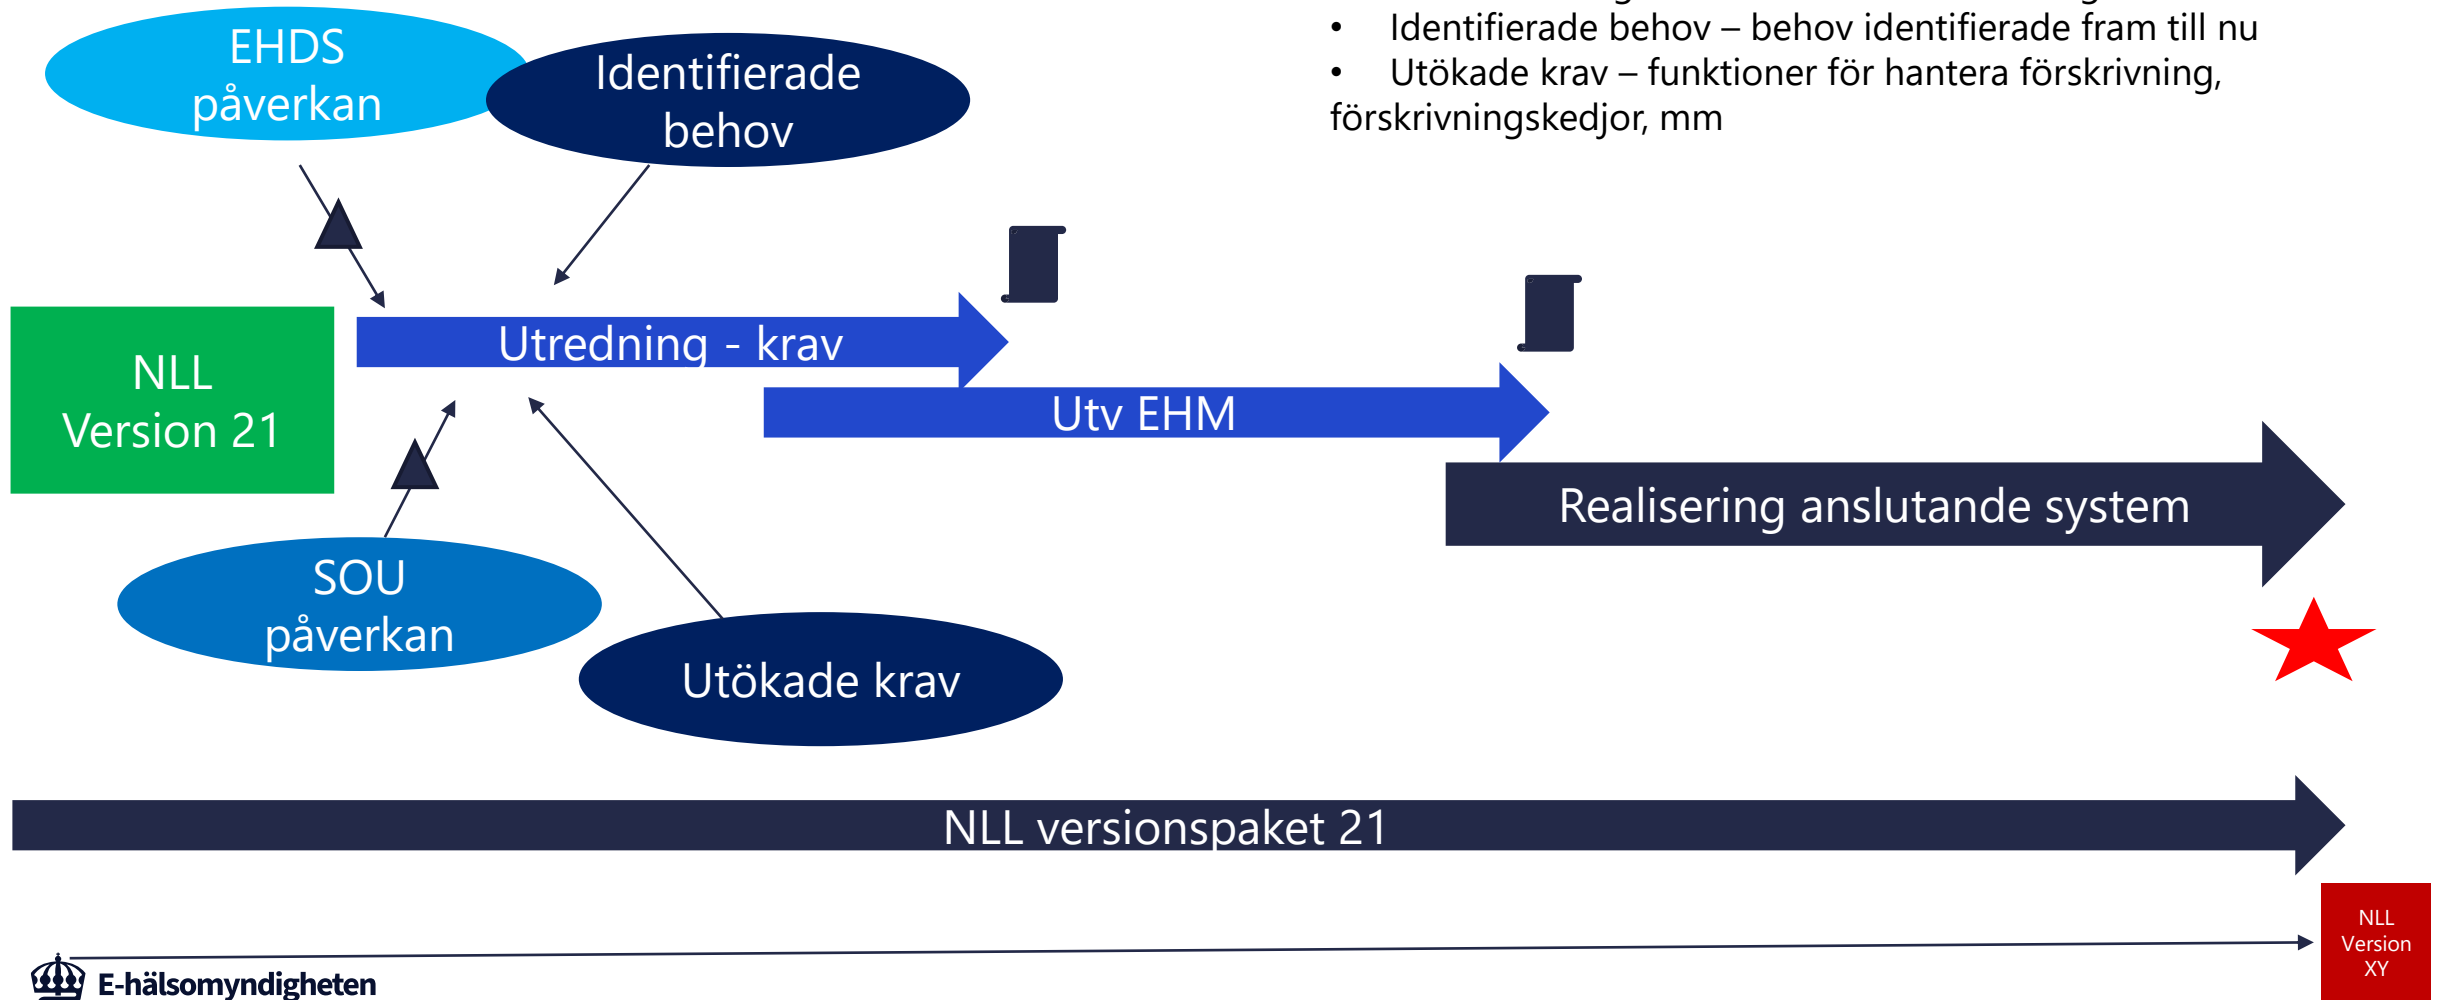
• Identifierade behov – behov identifierade fram till nu
• Utökade krav – funktioner för hantera förskrivning, förskrivningskedjor, mm

EHDS påverkan

Identifierade behov

NLL Version 21

Utredning - krav

Utv EHM

Realisering anslutande system

SOU påverkan

Utökade krav

NLL versionspaket 21

NLL Version XY

E-hälsomyndigheten